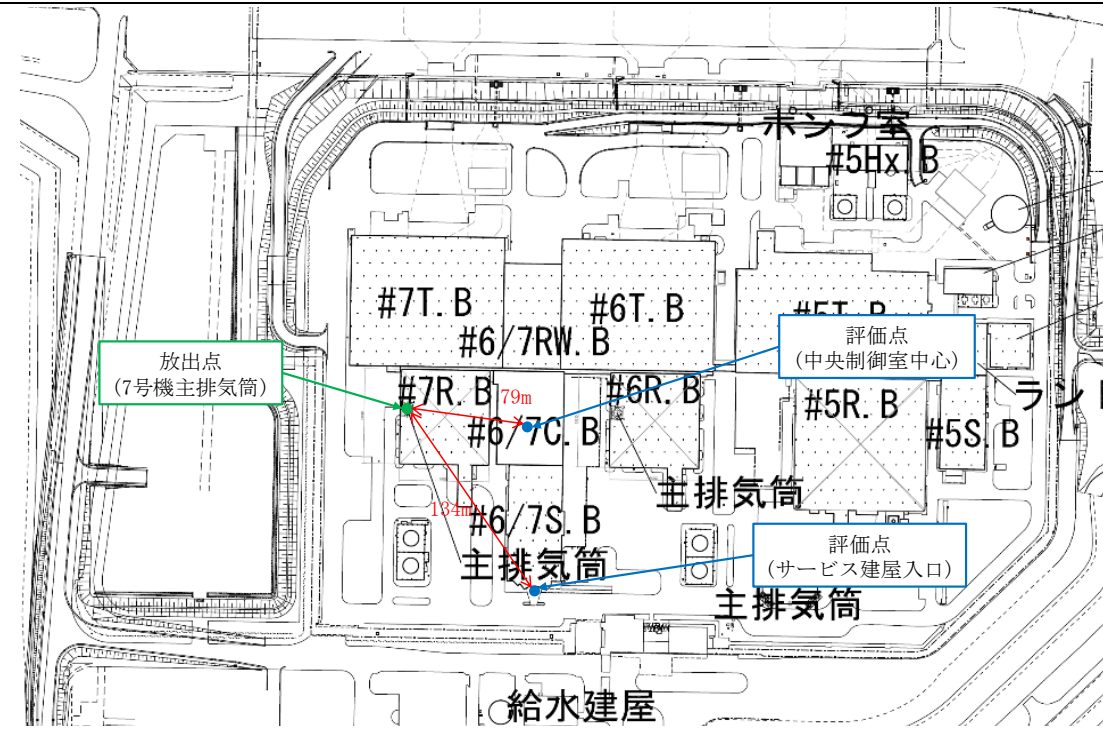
ポンプ室
#5Hx.B
#7T.B
#6T.B
#6/7RW.B
#5T.B
評価点
(中央制御室中心)
放出点
(7号機主排気筒)
#7R.B
79m
#6R.B
#6/7C.B
#5R.B
#5S.B
ラント
主排気筒
134m
#6/7S.B
主排気筒
評価点
(サービス建屋入口)
主排気筒
給水建屋